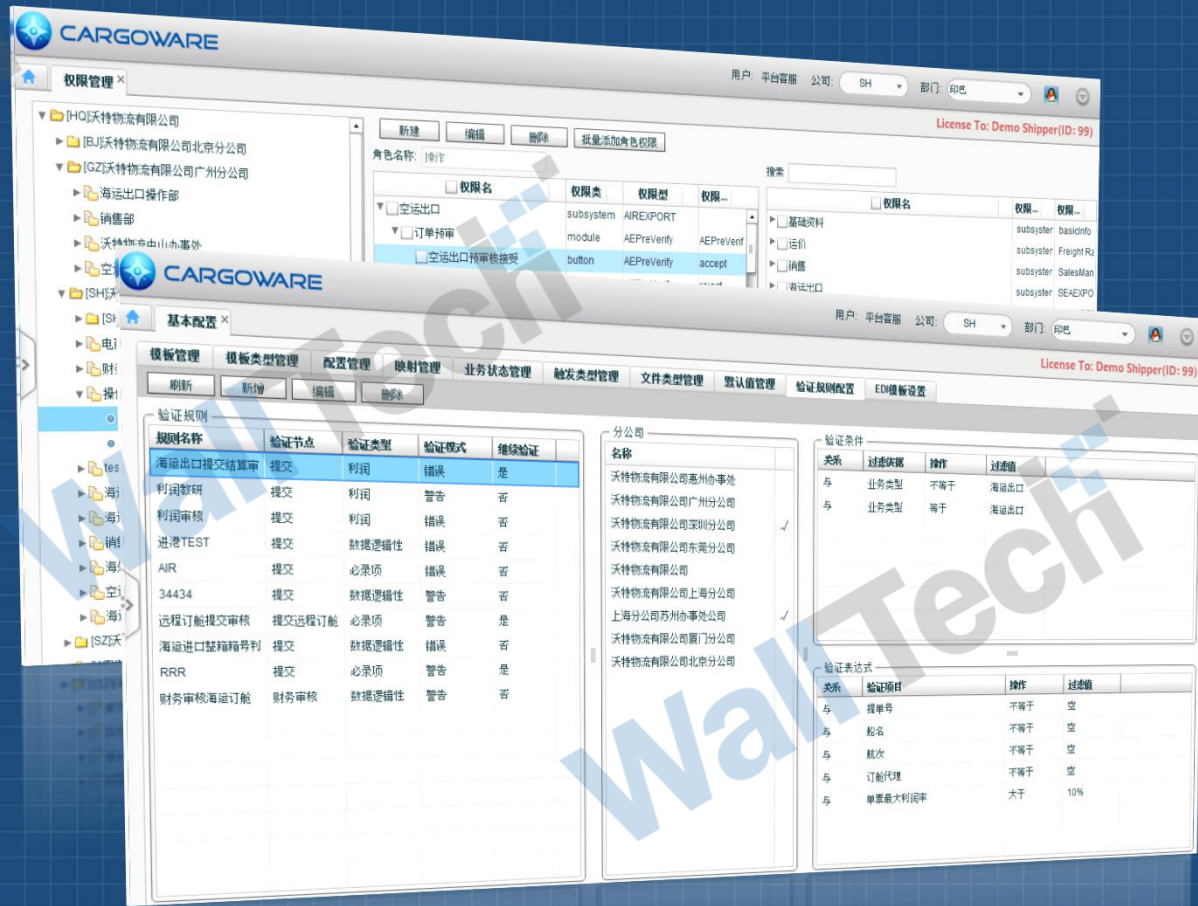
CARGOWARE

权限管理 ×

用户: 平台客服 公司: SH 部门: 印巴

License To: Demo Shipper(ID: 99)

[HQ]沃特物流有限公司
[BJ]沃特物流有限公司北京分公司
[GZ]沃特物流有限公司广州分公司
海运出口操作部
销售部
沃特物流中山办事处
空
[SH]沃
[SH
电
财
操
tes
海
海
销
海
空
海
[SZ]沃

新建 编辑 删除 批量添加角色权限

角色名称: 操作

| 权限名 | 权限类 | 权限型 | 权限... |
|---|---|---|---|
| 空运出口 | subsystem | AIREXPORT | |
| 订单预审 | module | AEPreVerify | AEPreVerif |
| 空运出口预审核接受 | button | AEPreVerify | accept |

搜索

| 权限名 | 权限... | 权限... |
|---|---|---|
| 基础资料 | subsyster | basicinfo |
| 运价 | subsyster | Freight Ra |
| 销售 | subsyster | SalesMan |
| 海运出口 | subsyster | SEAEXPO |

CARGOWARE

基本配置 ×

用户: 平台客服 公司: SH 部门: 印巴

License To: Demo Shipper(ID: 99)

模板管理 模板类型管理 配置管理 映射管理 业务状态管理 触发类型管理 文件类型管理 默认值管理 验证规则配置 EDI模板设置

刷新 新增 编辑 删除

验证规则

| 规则名称 | 验证节点 | 验证类型 | 验证模式 | 继续验证 |
|---|---|---|---|---|
| 海运出口提交结算审 | 提交 | 利润 | 错误 | 是 |
| 利润教研 | 提交 | 利润 | 警告 | 否 |
| 利润审核 | 提交 | 利润 | 错误 | 否 |
| 进港TEST | 提交 | 数据逻辑性 | 错误 | 否 |
| AIR | 提交 | 必录项 | 错误 | 否 |
| 34434 | 提交 | 数据逻辑性 | 警告 | 否 |
| 远程订舱提交审核 | 提交远程订舱 | 必录项 | 警告 | 是 |
| 海运进口整箱箱号判 | 提交 | 数据逻辑性 | 错误 | 否 |
| RRR | 提交 | 必录项 | 警告 | 是 |
| 财务审核海运订舱 | 财务审核 | 数据逻辑性 | 警告 | 否 |

分公司

| 名称 | |
|---|---|
| 沃特物流有限公司惠州办事处 | |
| 沃特物流有限公司广州分公司 | |
| 沃特物流有限公司深圳分公司 | √ |
| 沃特物流有限公司东莞分公司 | |
| 沃特物流有限公司 | |
| 沃特物流有限公司上海分公司 | |
| 上海分公司苏州办事处公司 | √ |
| 沃特物流有限公司厦门分公司 | |
| 沃特物流有限公司北京分公司 | |

验证条件

| 关系 | 过滤依据 | 操作 | 过滤值 |
|---|---|---|---|
| 与 | 业务类型 | 不等于 | 海运出口 |
| 与 | 业务类型 | 等于 | 海运出口 |

验证表达式

| 关系 | 验证项目 | 操作 | 过滤值 |
|---|---|---|---|
| 与 | 提单号 | 不等于 | 空 |
| 与 | 船名 | 不等于 | 空 |
| 与 | 航次 | 不等于 | 空 |
| 与 | 订舱代理 | 不等于 | 空 |
| 与 | 单票最大利润率 | 大于 | 10% |

WallTech
WallTech
WallTech